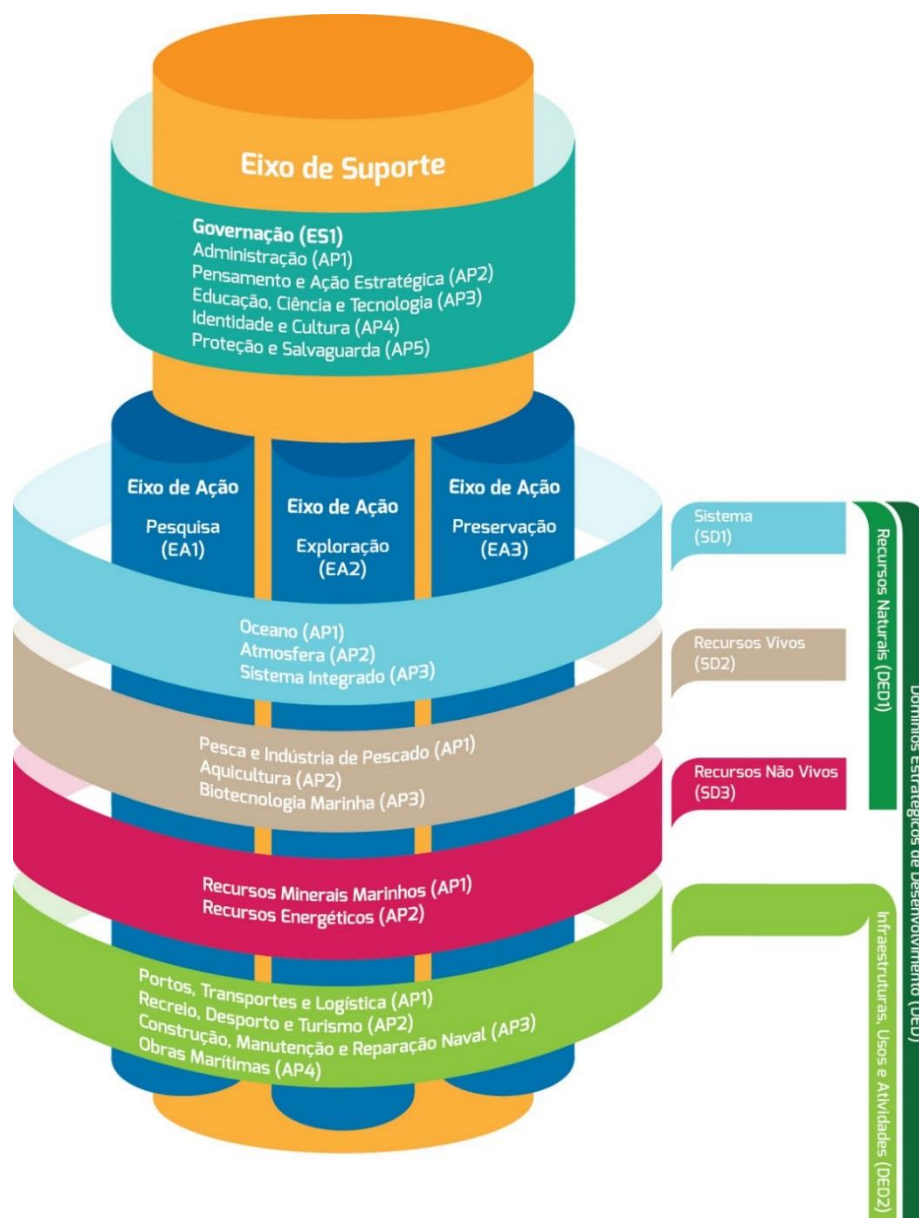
Eixo de Suporte

Governação (ES1)
Administração (AP1)
Pensamento e Ação Estratégica (AP2)
Educação, Ciência e Tecnologia (AP3)
Identidade e Cultura (AP4)
Proteção e Salvaguarda (AP5)

Eixo de Ação
Pesquisa
(EA1)

Eixo de Ação
Exploração
(EA2)

Eixo de Ação
Preservação
(EA3)

Oceano (AP1)
Atmosfera (AP2)
Sistema Integrado (AP3)

Pesca e Indústria de Pescado (AP1)
Aquicultura (AP2)
Biotecnologia Marinha (AP3)

Recursos Minerais Marinhos (AP1)
Recursos Energéticos (AP2)

Portos, Transportes e Logística (AP1)
Recreio, Desporto e Turismo (AP2)
Construção, Manutenção e Reparação Naval (AP3)
Obras Marítimas (AP4)

Sistema
(SD1)

Recursos Vivos
(SD2)

Recursos Não Vivos
(SD3)

Recursos Naturais (DED1)

Infraestruturas, Usos e Atividades (DED2)

Domínios Estratégicos de Desenvolvimento (DED)